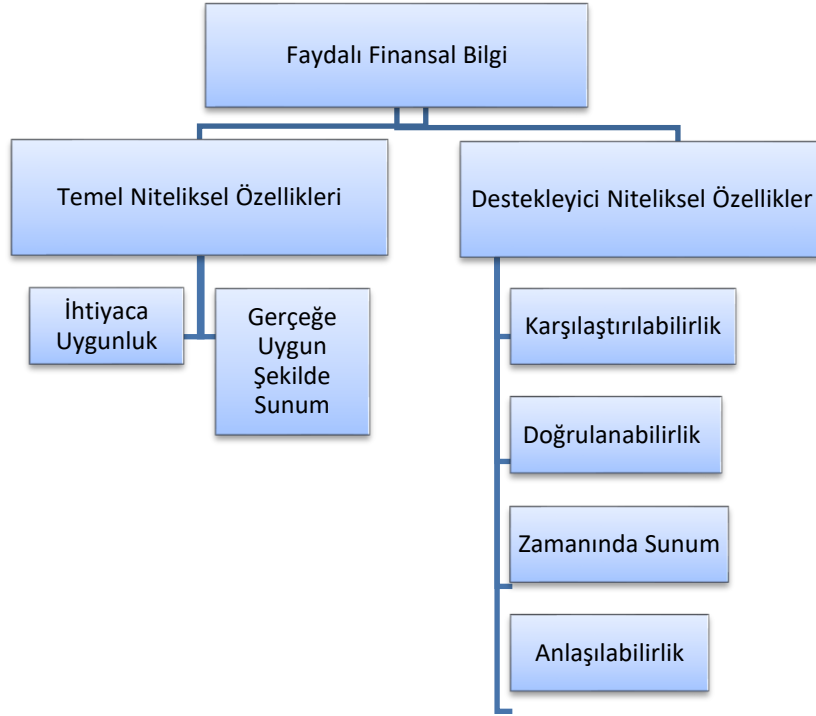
Faydalı Finansal Bilgi

Temel Niteliksel Özellikleri

Destekleyici Niteliksel Özellikler

İhtiyaca Uygunluk

Gerçeğe Uygun Şekilde Sunum

Karşılaştırılabilirlik

Doğrulanabilirlik

Zamanında Sunum

Anlaşılabilirlik